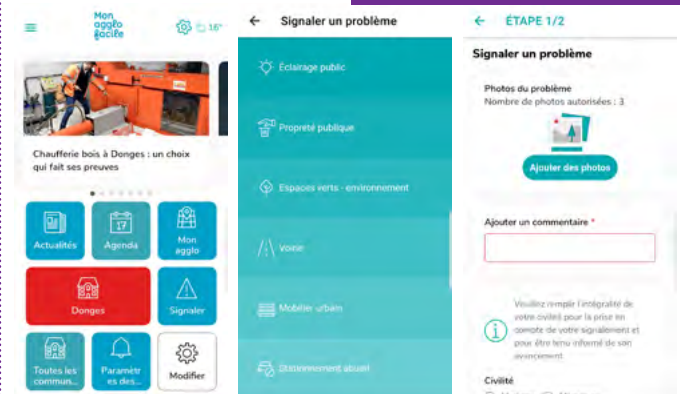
Mon agglo facile

16°

Chaufferie bois à Donges : un choix qui fait ses preuves

Actualités

17

Agenda

Mon agglo

Donges

Signaler

Toutes les commun...

Paramètres des...

Modifier

Signaler un problème

Éclairage public

Propreté publique

Espaces verts - environnement

Voirie

Mobilier urbain

Stationnement abusif

ÉTAPE 1/2

Signaler un problème

Photos du problème

Nombre de photos autorisées : 3

Ajouter des photos

Ajouter un commentaire *

Veuillez remplir l'intégralité de votre civilité pour la prise en compte de votre signalement et pour être tenu informé de son avancement

Civilité